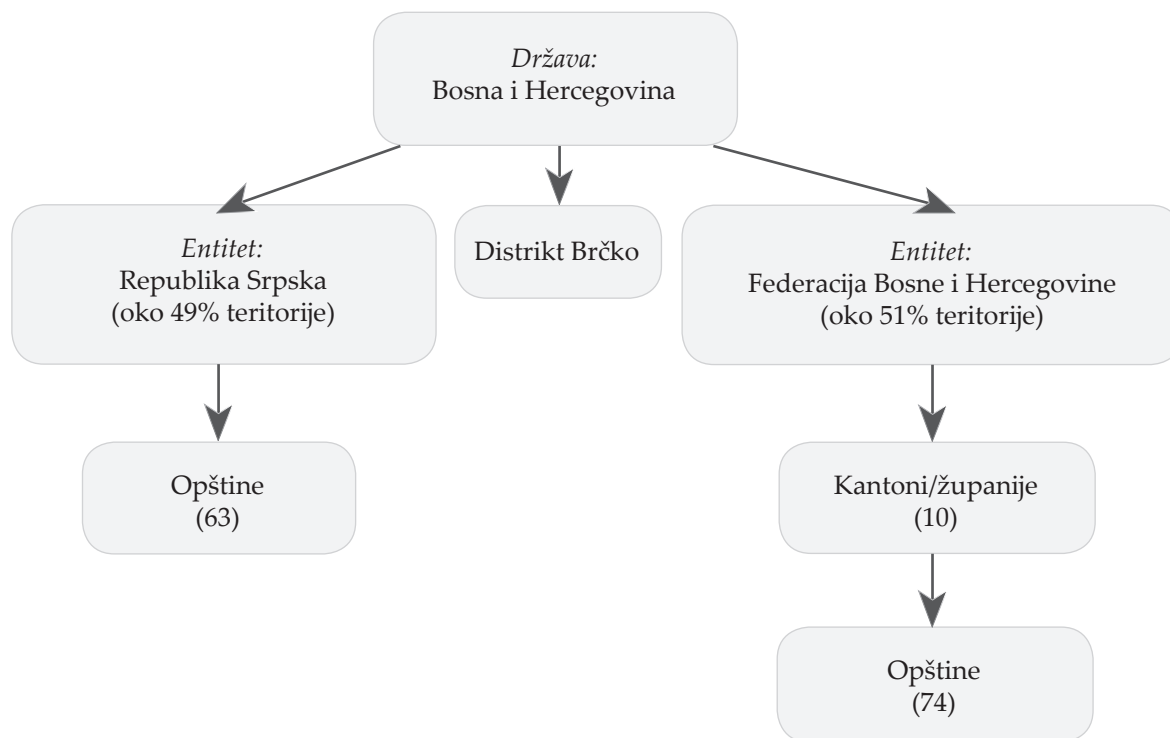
Država:
Bosna i Hercegovina

Entitet:
Republika Srpska
(oko 49% teritorije)

Distrikt Brčko

Entitet:
Federacija Bosne i Hercegovine
(oko 51% teritorije)

Opštine
(63)

Kantoni/županije
(10)

Opštine
(74)